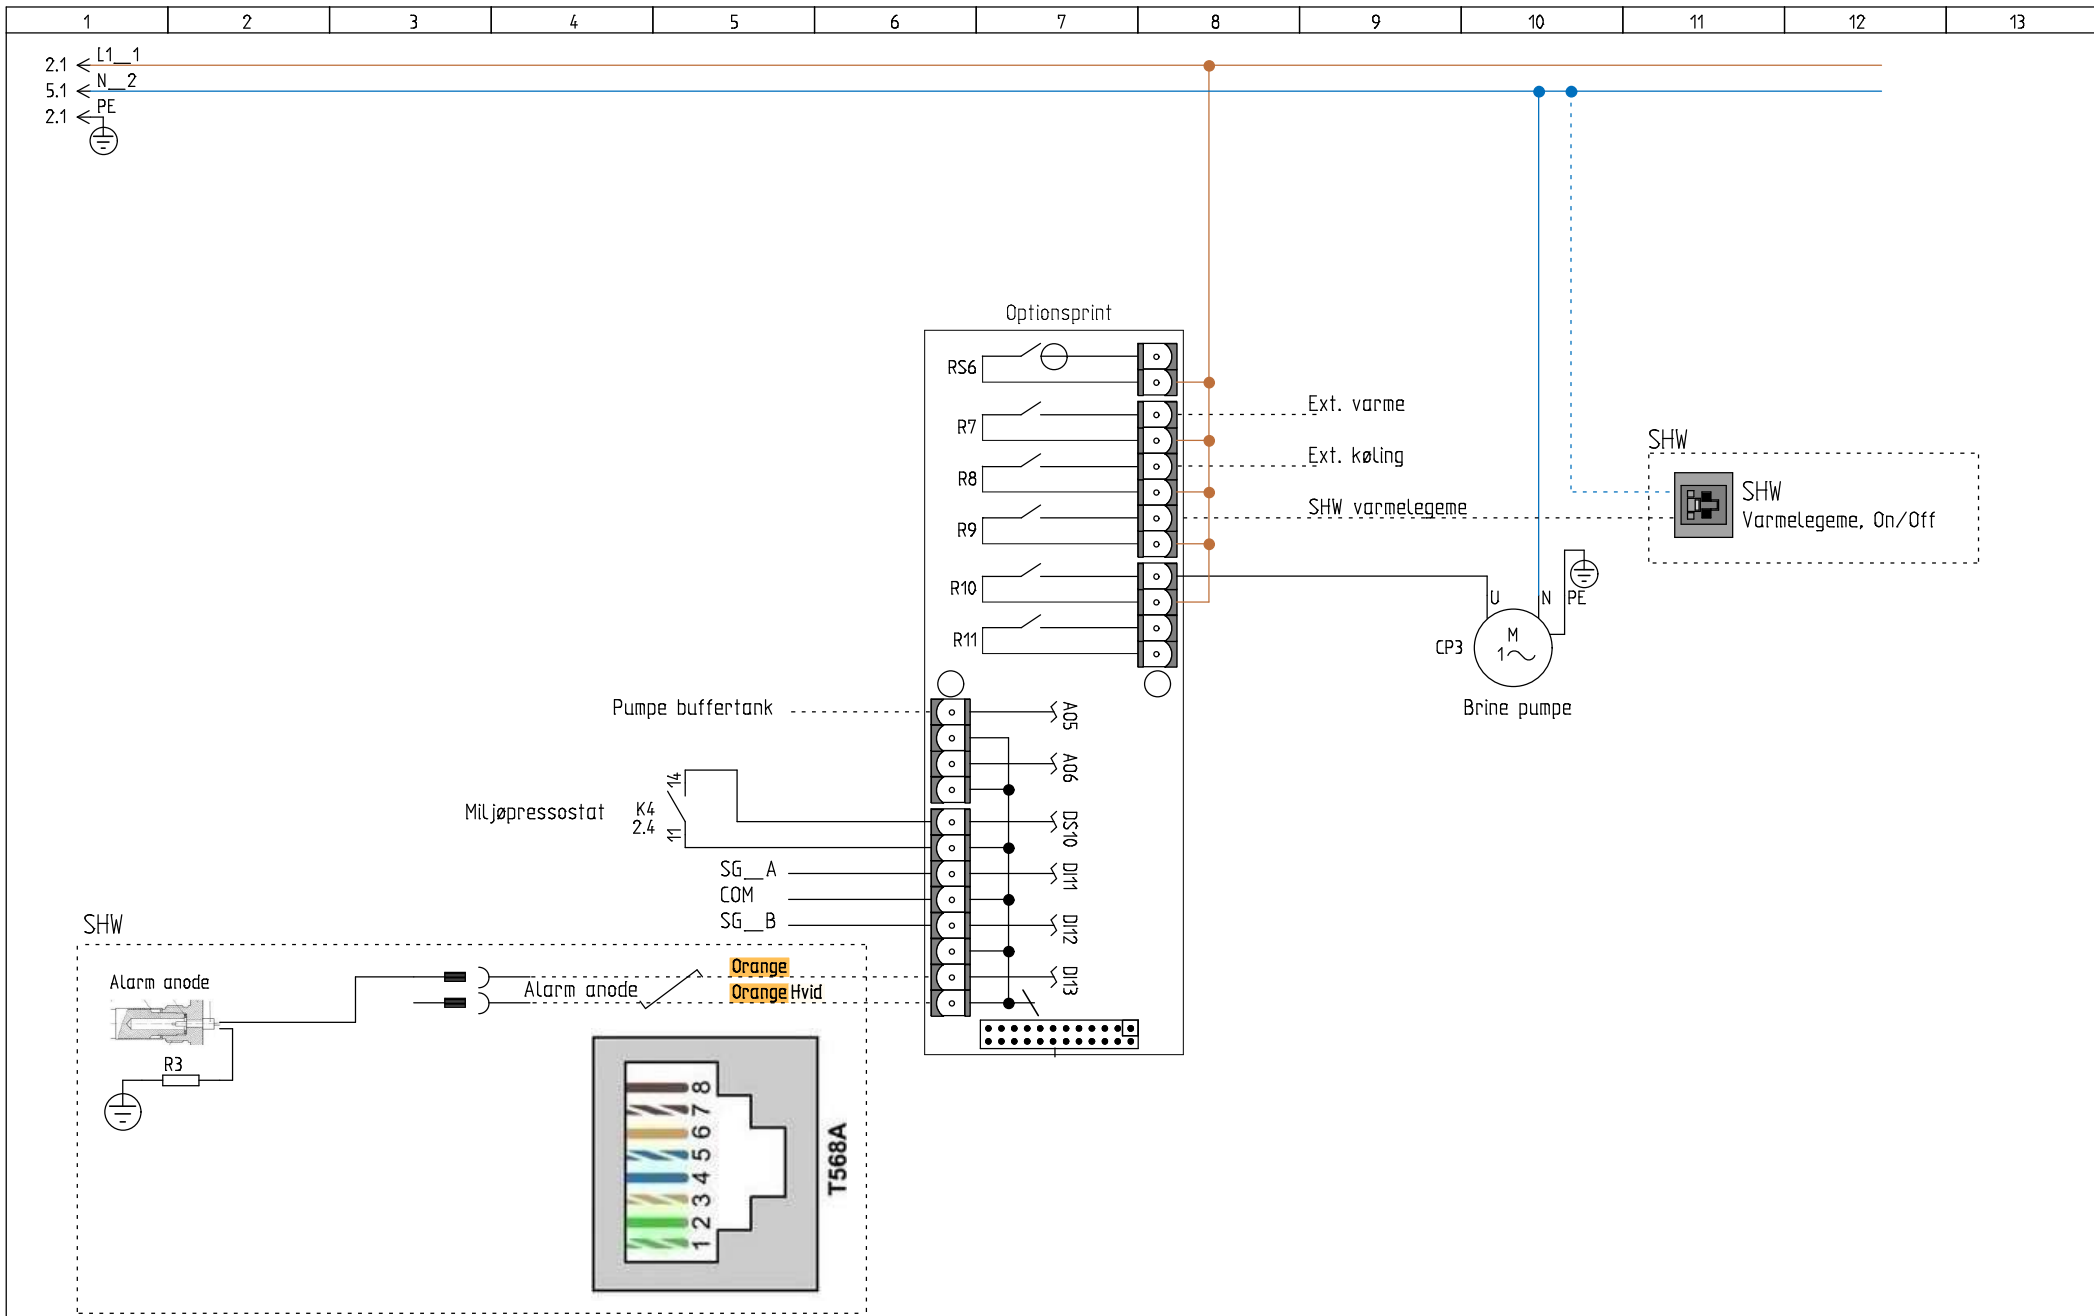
1 2 3 4 5 6 7 8 9 10 11 12 13

2.1 L1__1
5.1 N__2
2.1 PE

Optionsprint

RS6
R7
R8
R9
R10
R11

Ext. varme
Ext. køling
SHW varmelegeme

SHW
SHW
Varmelegeme, On/Off

U N PE
CP3
M
1~
Brine pumpe

Pumpe buffertank
AO5
AO6
Miljøpressostat
K4
2.4
14
11
DS10
SG__A
COM
SG__B
DI11
DI12
DI13

SHW
Alarm anode
R3
Alarm anode
Orange
Orange Hvid

8 7 6 5 4 3 2 1
T568A